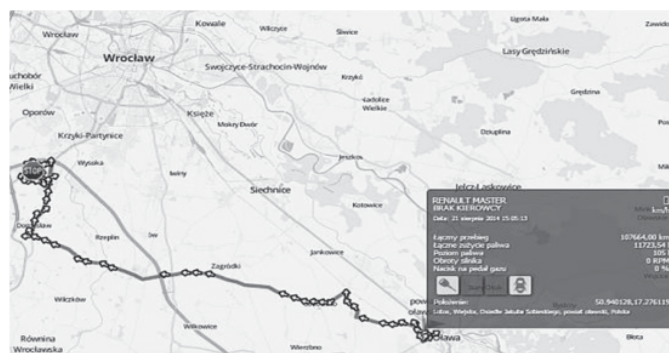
Kowale
Wilczyce
Sitwice
Ligota Mała
Zawidz
Wrocław
Wrocław
Lasy Grędzińskie
Swojczyce-Strachocin-Wojnów
uchobór
Wielki
Krzyki
Gręblina
Oporów
Księże
Ładzice Wielkie
Krzyki-Partynice
Mokry Dwór
Dziupina
Wysoka
Iwiny
Jeszków
Siechnice
Jelcz-Laskowice
Kotowice
Dobrzykowice
Rzeplin
Zagródki
Jankowice
Wilczków
Willkowice
Równina
Wrocławska
Wierzbno
Oława
Bystrz
Błota
RENAULT MASTER
BRAK KIEROWCY
Data: 21 sierpnia 2014 15:05:13
Łączny przebieg
10764,00 km
Łączne zużycie paliwa
11723,54
Poziom paliwa
105
Obroty silnika
0 RPM
Nacisk na pedał gazu
0 %
Położenie:
50.940128,17.276115
Lidze, Wiejska, Osiedle Jakuba Sobieskiego, powiat oławski, Polska